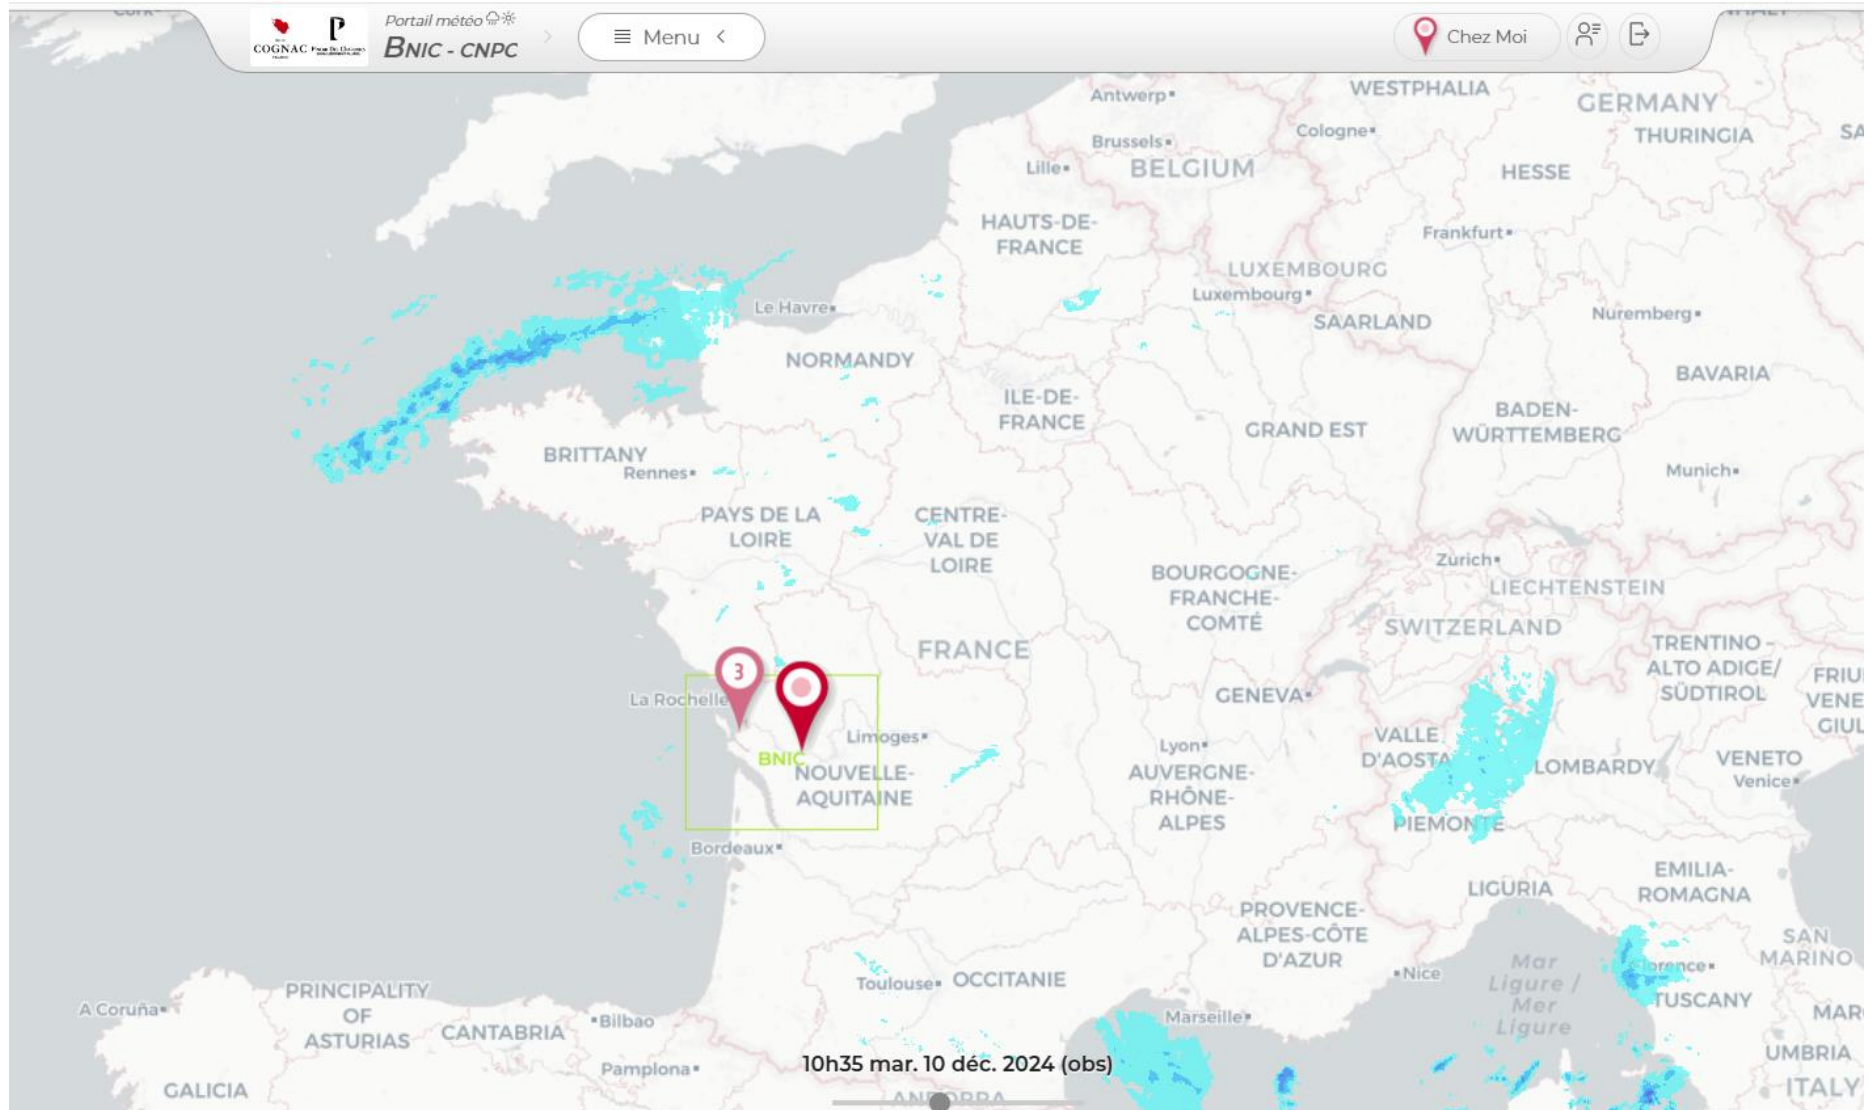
COGNAC

Portail météo

BNIC - CNPC

Menu

Chez Moi

Antwerp WESTPHALIA GERMANY

Brussels Cologne THURINGIA

Lille BELGIUM HESSE

HAUTS-DE-FRANCE

Frankfurt

LUXEMBOURG

Luxembourg

Le Havre

SAARLAND

Nuremberg

NORMANDY

BAVARIA

ILE-DE-FRANCE

BADEN-WÜRTTEMBERG

GRAND EST

BRITTANY

Rennes

Munich

PAYS DE LA LOIRE

CENTRE-VAL DE LOIRE

BOURGOGNE-FRANCHE-COMTÉ

Zurich

LIECHTENSTEIN

SWITZERLAND

FRANCE

TRENTINO - ALTO ADIGE/ SÜDTIROL

3

La Rochelle

GENEVA

Limoges

BNIC

NOUVELLE-AQUITAINE

Lyon

AUVERGNE-RHÔNE-ALPES

VALLE D'AOSTA

LOMBARDY

VENETO

Venice

PIEMONTE

Bordeaux

EMILIA-ROMAGNA

LIGURIA

PROVENCE-ALPES-CÔTE D'AZUR

Nice

Mar Ligure / Mer Ligure

Florence

SAN MARINO

TUSCANY

Toulouse OCCITANIE

PRINCIPALITY OF ASTURIAS

A Coruña

CANTABRIA

Bilbao

Marseille

GALICIA

Pamplona

10h35 mar. 10 déc. 2024 (obs)

ANDORRA

UMBRIA

ITALY